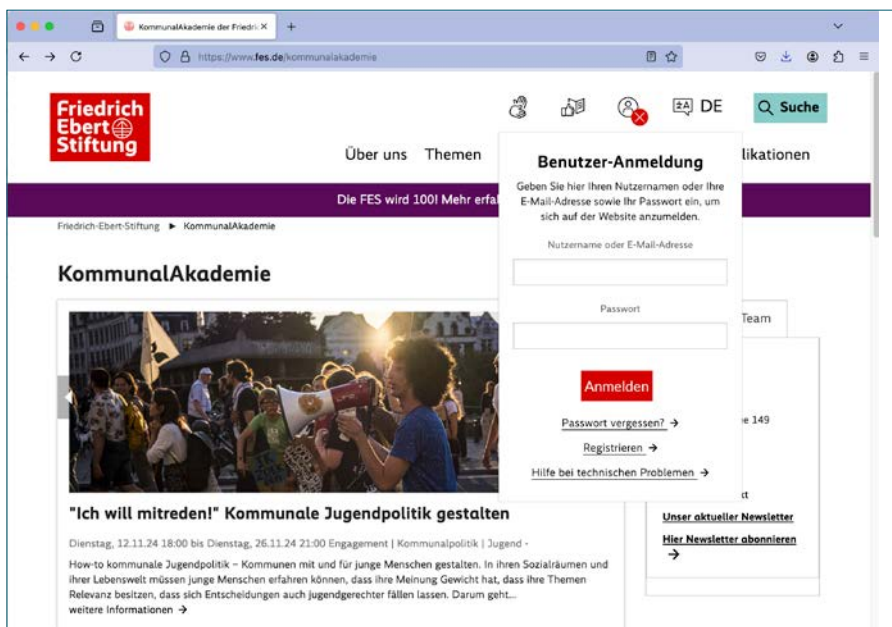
KommunalAkademie der Friedrich ×

+

https://www.fes.de/kommunalakademie

Friedrich Ebert Stiftung

DE

Suche

Über uns Themen

likationen

Benutzer-Anmeldung

Geben Sie hier Ihren Nutzernamen oder Ihre E-Mail-Adresse sowie Ihr Passwort ein, um sich auf der Website anzumelden.

Nutzername oder E-Mail-Adresse

Passwort

Anmelden

Passwort vergessen? →

Registrieren →

Hilfe bei technischen Problemen →

Die FES wird 100! Mehr erfa

Friedrich-Ebert-Stiftung ► KommunalAkademie

KommunalAkademie

Team

e 149

t

Unser aktueller Newsletter

Hier Newsletter abonnieren →

"Ich will mitreden!" Kommunale Jugendpolitik gestalten

Dienstag, 12.11.24 18:00 bis Dienstag, 26.11.24 21:00 Engagement | Kommunalpolitik | Jugend -

How-to kommunale Jugendpolitik – Kommunen mit und für junge Menschen gestalten. In ihren Sozialräumen und ihrer Lebenswelt müssen junge Menschen erfahren können, dass ihre Meinung Gewicht hat, dass ihre Themen Relevanz besitzen, dass sich Entscheidungen auch jugendgerechter fällen lassen. Darum geht...

weitere Informationen →